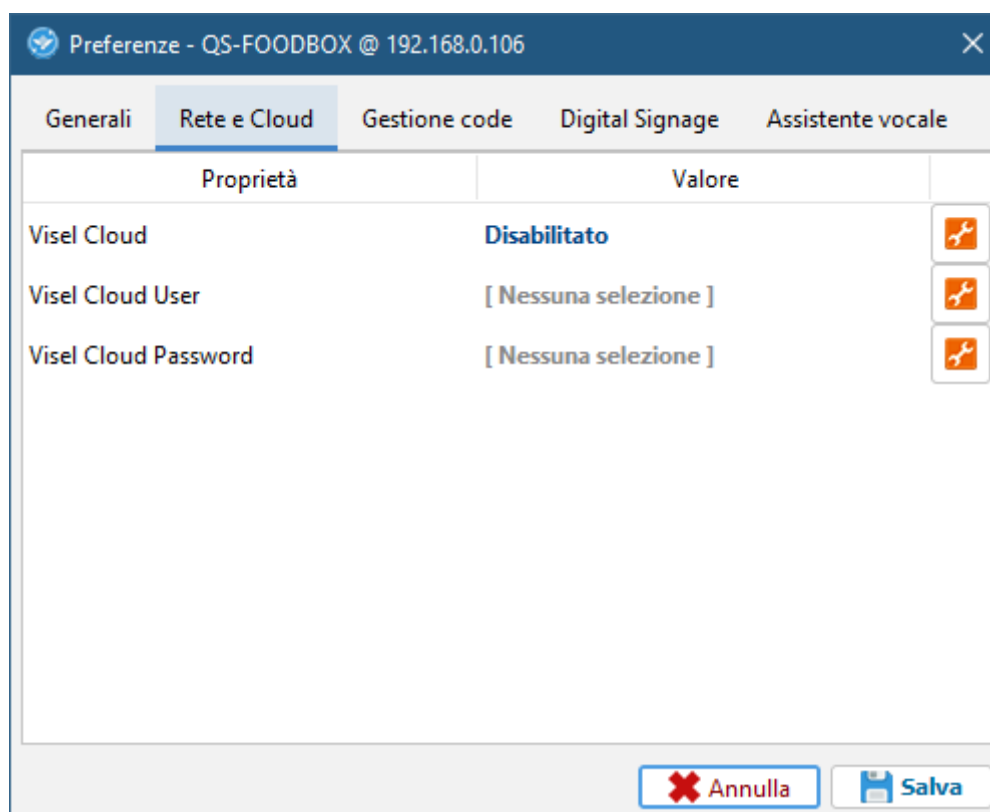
Preferenze - QS-FOODBOX @ 192.168.0.106

Generali | Rete e Cloud | Gestione code | Digital Signage | Assistente vocale

| Proprietà | Valore | |
|---|---|---|
| Visel Cloud | Disabilitato | |
| Visel Cloud User | [ Nessuna selezione ] | |
| Visel Cloud Password | [ Nessuna selezione ] | |

Annulla
Salva